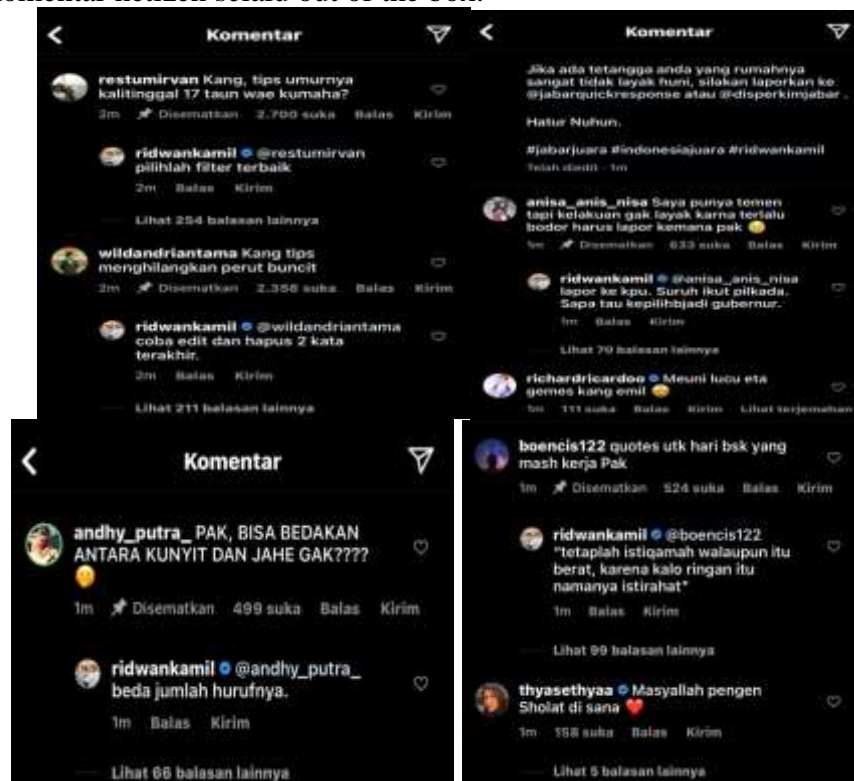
komentar netizen selalu out of the box.

Komentar

restumirvan Kang, tips umurnya kalitinggal 17 taun wae kumaha?
2m Disematkan 2.700 suka Balas Kirim

ridwankamil @restumirvan pilihlah filter terbaik
2m Balas Kirim

Lihat 254 balasan lainnya

wildandriantama Kang tips menghilangkan perut buncit
2m Disematkan 2.356 suka Balas Kirim

ridwankamil @wildandriantama coba edit dan hapus 2 kata terakhir.
2m Balas Kirim

Lihat 211 balasan lainnya

Komentar

Jika ada tetangga anda yang rumahnya sangat tidak layak huni, silakan laporkan ke @jabarquickresponse atau @disperkimjabar .

Hatur Nuhun.

#jabarjuara #indonesiajuara #ridwankamil
Telah diedit · 1m

anisa_anis_nisa Saya punya temen tapi kelakuan gak layak karna terlalu bodor harus lapor kemana pak
1m Disematkan 633 suka Balas Kirim

ridwankamil @anisa_anis_nisa lapor ke kpu. Suruh ikut pilkada. Sapa tau kepilihbjadi gubernur.
1m Balas Kirim

Lihat 70 balasan lainnya

richardricardoo Meuni lucu eta gemes kang emil
1m 111 suka Balas Kirim Lihat terjemahan

Komentar

andhy_putra_ PAK, BISA BEDAKAN ANTARA KUNYIT DAN JAHE GAK????
1m Disematkan 499 suka Balas Kirim

ridwankamil @andhy_putra_ beda jumlah hurufnya.
1m Balas Kirim

Lihat 66 balasan lainnya

boencis122 quotes utk hari bsk yang mash kerja Pak
1m Disematkan 524 suka Balas Kirim

ridwankamil @boencis122 "tetaplah istiqamah walaupun itu berat, karena kalo ringan itu namanya istirahat"
1m Balas Kirim

Lihat 99 balasan lainnya

thyasethyaa Masyallah pengen Sholat di sana
1m 158 suka Balas Kirim

Lihat 5 balasan lainnya